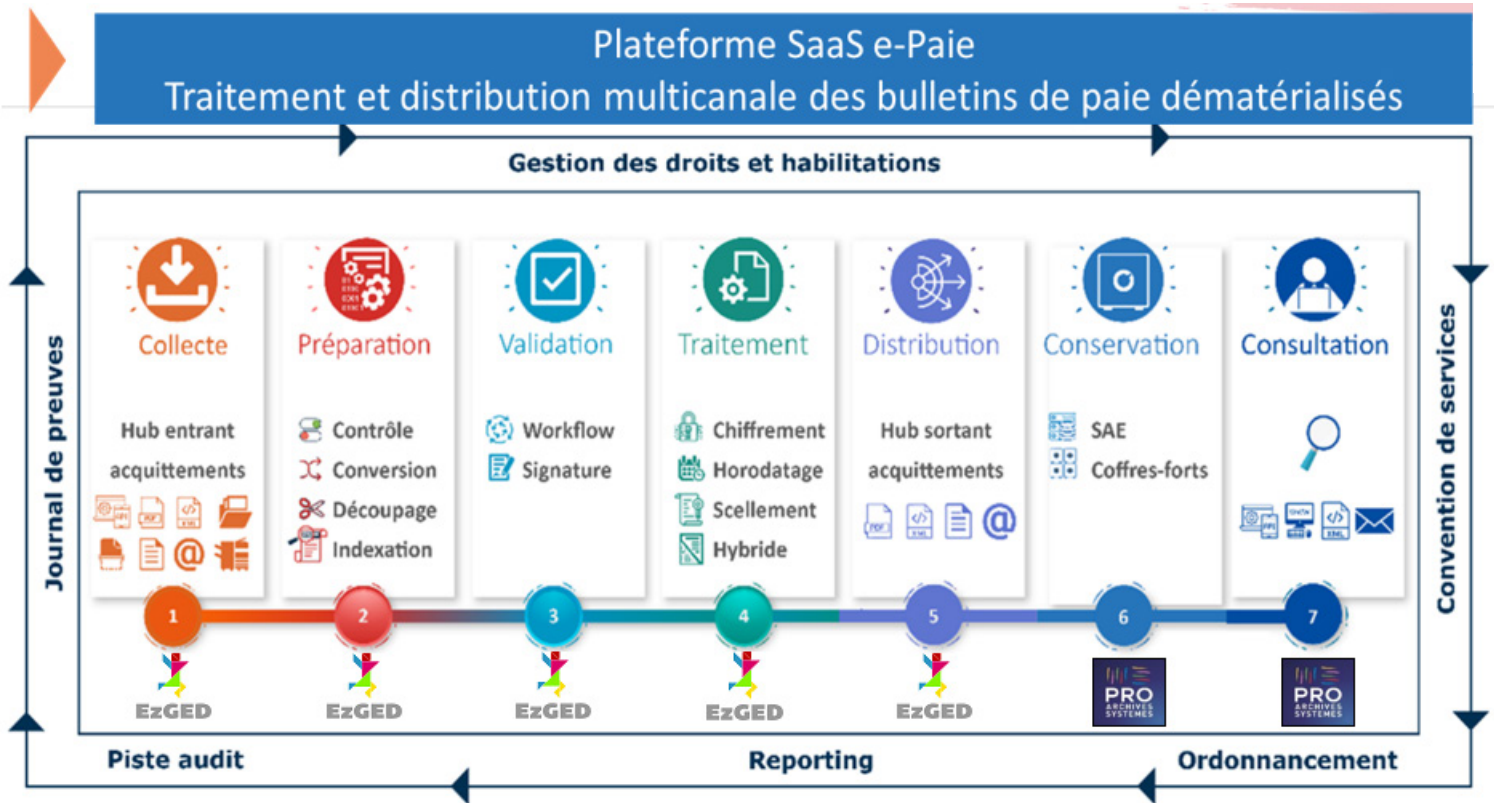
Plateforme SaaS e-Paie
Traitement et distribution multicanale des bulletins de paie dématérialisés

Gestion des droits et habilitations

Journal de preuves

Convention de services

Collecte
Hub entrant
acquittements

Préparation
Contrôle
Conversion
Découpage
Indexation

Validation
Workflow
Signature

Traitement
Chiffrement
Horodatage
Scellement
Hybride

Distribution
Hub sortant
acquittements

Conservation
SAE
Coffres-forts

Consultation

1
2
3
4
5
6
7

EzGED
EzGED
EzGED
EzGED
EzGED
PRO ARCHIVES SYSTEMES
PRO ARCHIVES SYSTEMES

Piste audit
Reporting
Ordonnancement